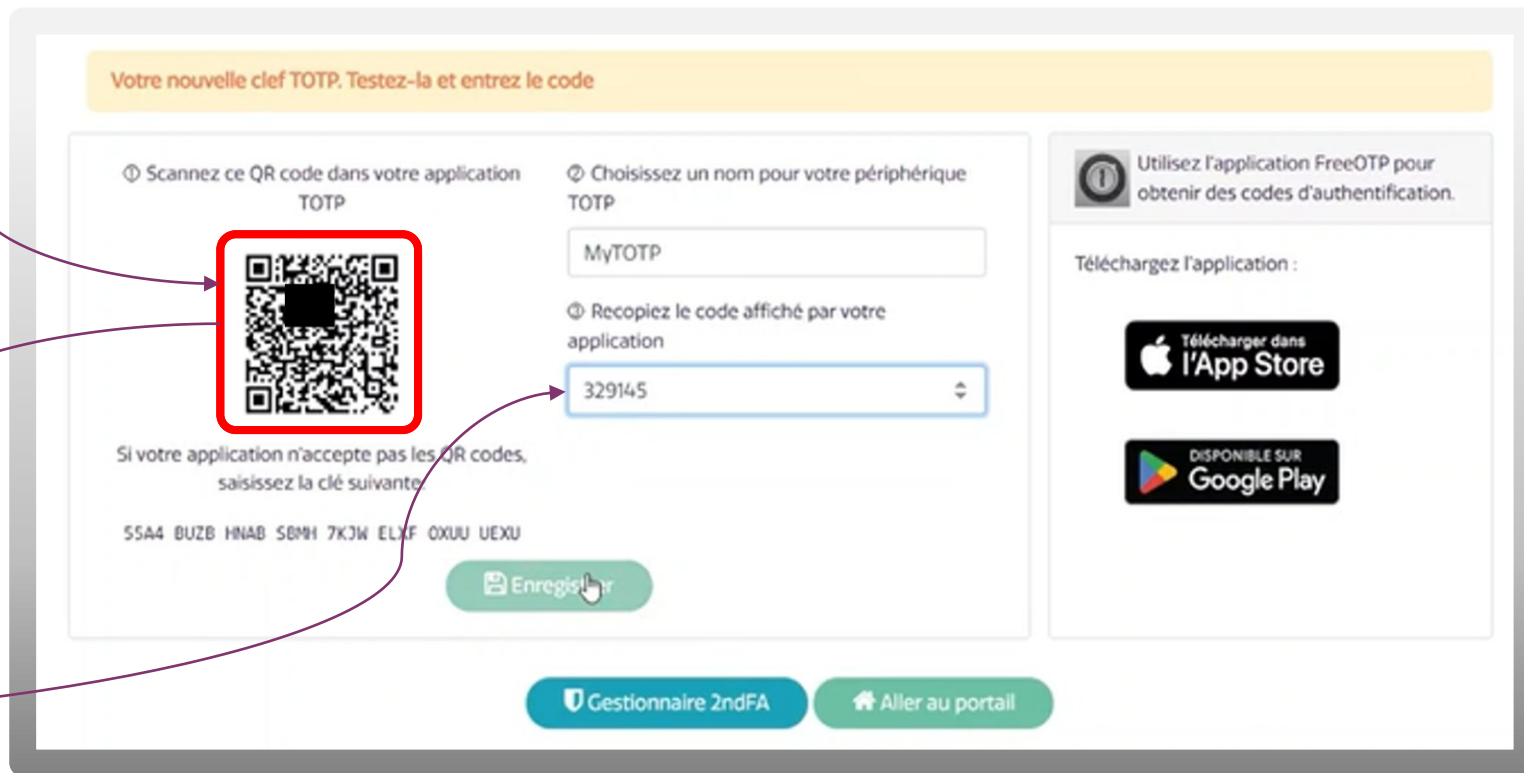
Votre nouvelle clef TOTP. Testez-la et entrez le code

① Scannez ce QR code dans votre application TOTP

Si votre application n'accepte pas les QR codes, saisissez la clé suivante:

55A4 BUZB HNAB SBMH 7KJW ELXF OXUU UEXU

② Choisissez un nom pour votre périphérique TOTP

MyTOTP

③ Recopiez le code affiché par votre application

329145

Enregistrer

Utilisez l'application FreeOTP pour obtenir des codes d'authentification.

Téléchargez l'application :

Télécharger dans l'App Store

DISPONIBLE SUR Google Play

Gestionnaire 2ndFA

Aller au portail